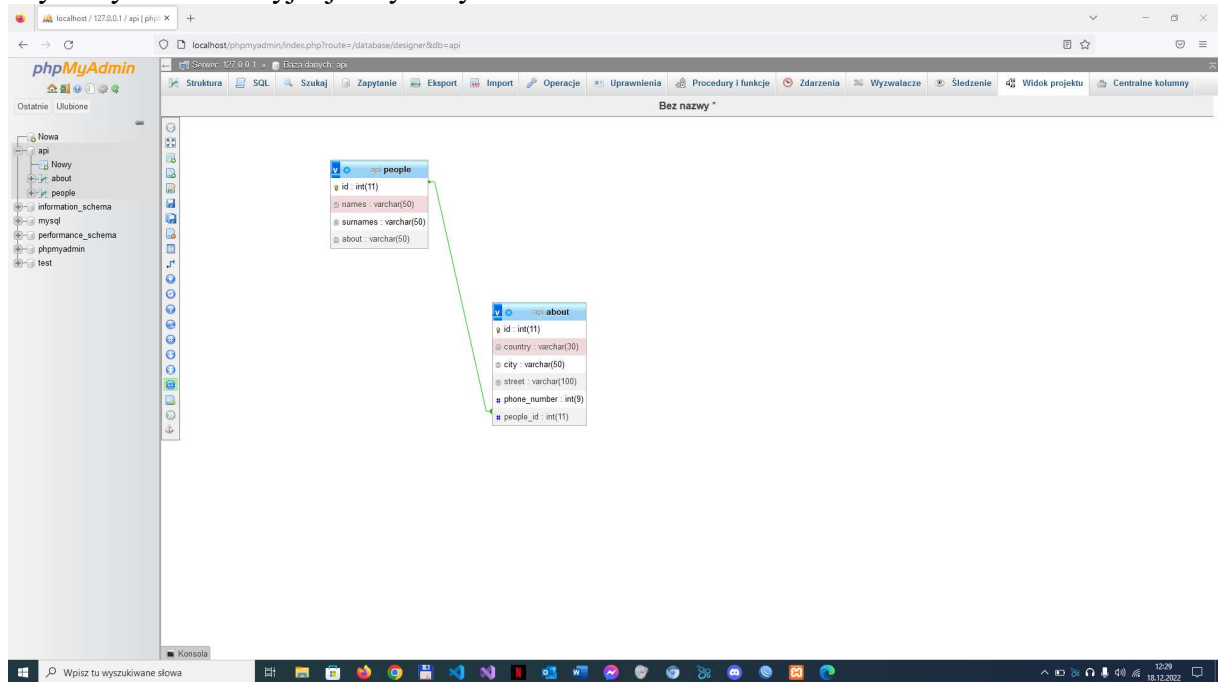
localhost / 127.0.0.1 / api | php ×

localhost/phpmyadmin/index.php?route=/database/designer&db=api

phpMyAdmin

Ostatnie Ulubione

Nowa
api
Nowy
about
people
information_schema
mysql
performance_schema
phpmyadmin
test

Serwer: 127.0.0.1 » Baza danych: api

Struktura SQL Szukaj Zapytanie Eksport Import Operacje Uprawnienia Procedury i funkcje Zdarzenia Wyzwalacze Śledzenie Widok projektu Centralne kolumny

Bez nazwy *

api people
id : int(11)
names : varchar(50)
surnames : varchar(50)
about : varchar(50)

api about
id : int(11)
country : varchar(30)
city : varchar(50)
street : varchar(100)
phone_number : int(9)
people_id : int(11)

Konsola

Wpisz tu wyszukiwane słowa

12:29
18.12.2022